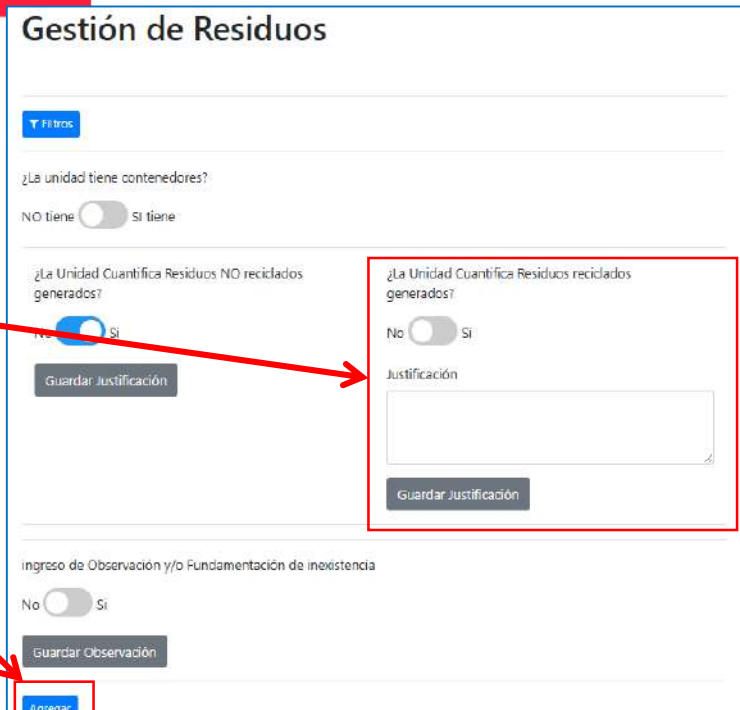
Gestión de Residuos

Filtros

¿La unidad tiene contenedores?

NO tiene Si tiene

¿La Unidad Cuantifica Residuos NO reciclados generados?

No Si

Guardar Justificación

¿La Unidad Cuantifica Residuos reciclados generados?

No Si

Justificación

Guardar Justificación

Ingreso de Observación y/o Fundamentación de inexistencia

No Si

Guardar Observación

Agregar